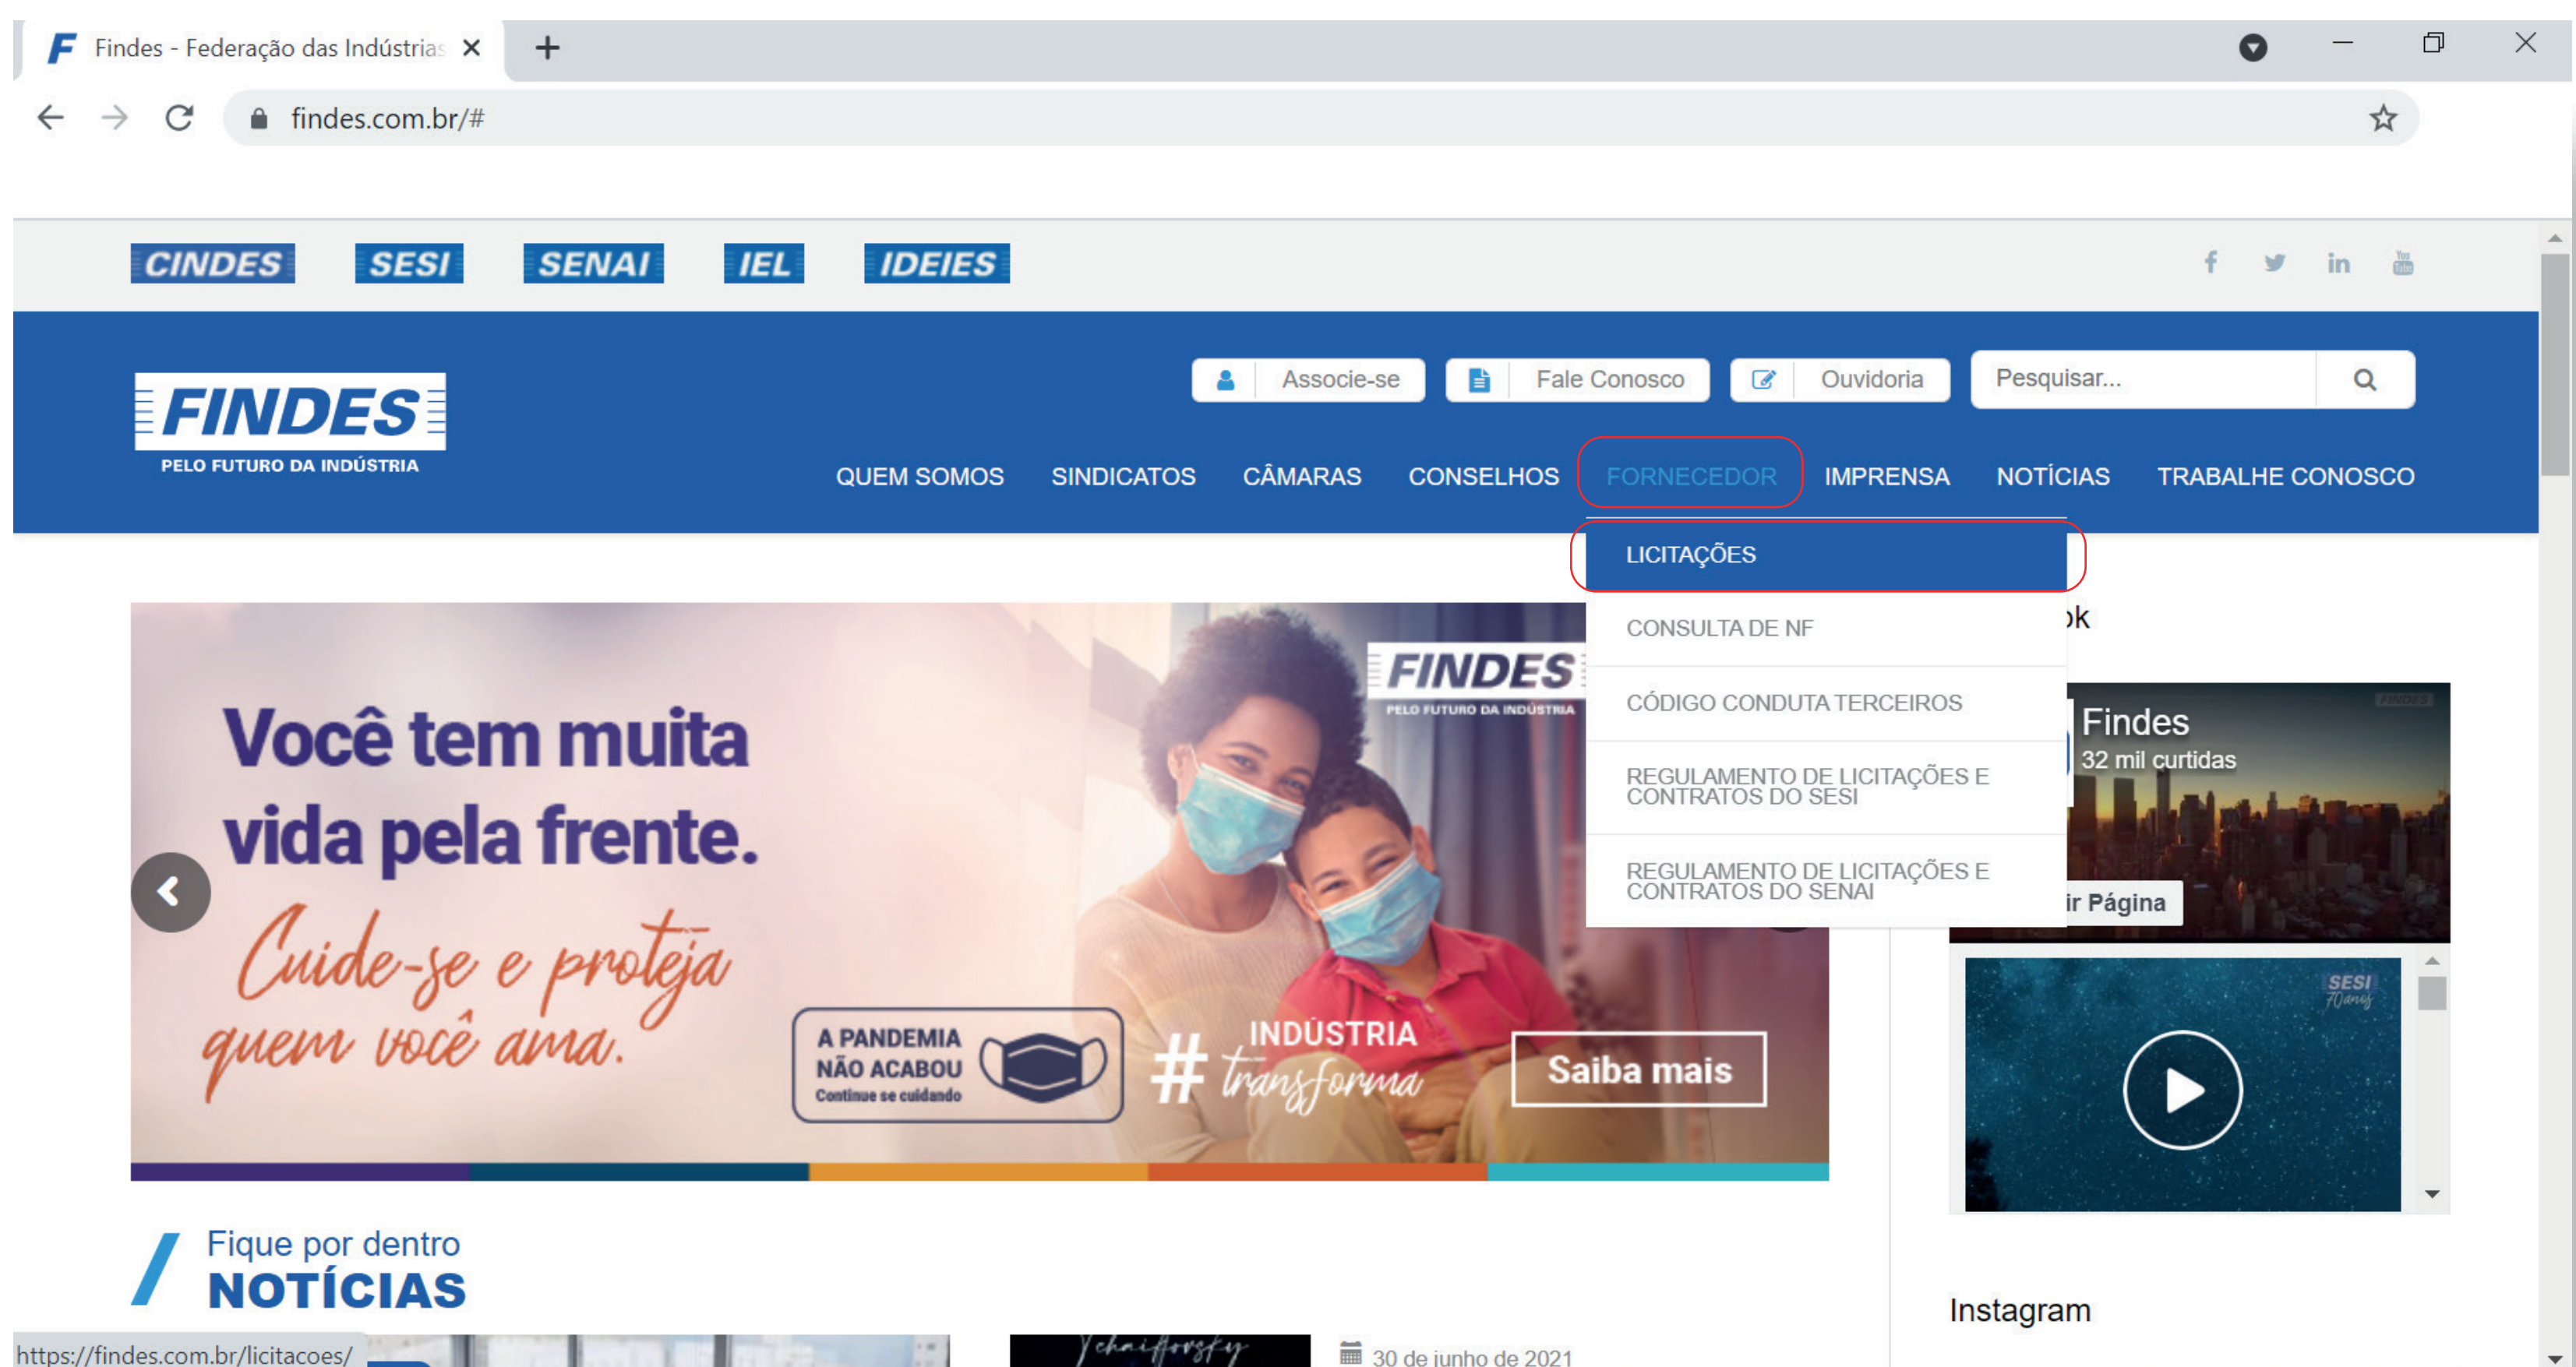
Findes - Federação das Indústrias

findes.com.br/#

CINDES SESI SENAI IEL IDEIES

FINDES
PELO FUTURO DA INDÚSTRIA

Associe-se Fale Conosco Ouvidoria Pesquisar...

QUEM SOMOS SINDICATOS CÂMARAS CONSELHOS FORNECEDOR IMPRENSA NOTÍCIAS TRABALHE CONOSCO

LICITAÇÕES
CONSULTA DE NF
CÓDIGO CONDUTA TERCEIROS
REGULAMENTO DE LICITAÇÕES E CONTRATOS DO SESI
REGULAMENTO DE LICITAÇÕES E CONTRATOS DO SENAI

Você tem muita vida pela frente.
Cuide-se e proteja quem você ama.

FINDES
PELO FUTURO DA INDÚSTRIA

A PANDEMIA NÃO ACABOU
Continue se cuidando

# INDÚSTRIA transforma

Saiba mais

ok

Findes
32 mil curtidas
ir Página

SESI 70 anos

Fique por dentro
NOTÍCIAS

Instagram

https://findes.com.br/licitacoes/

30 de junho de 2021